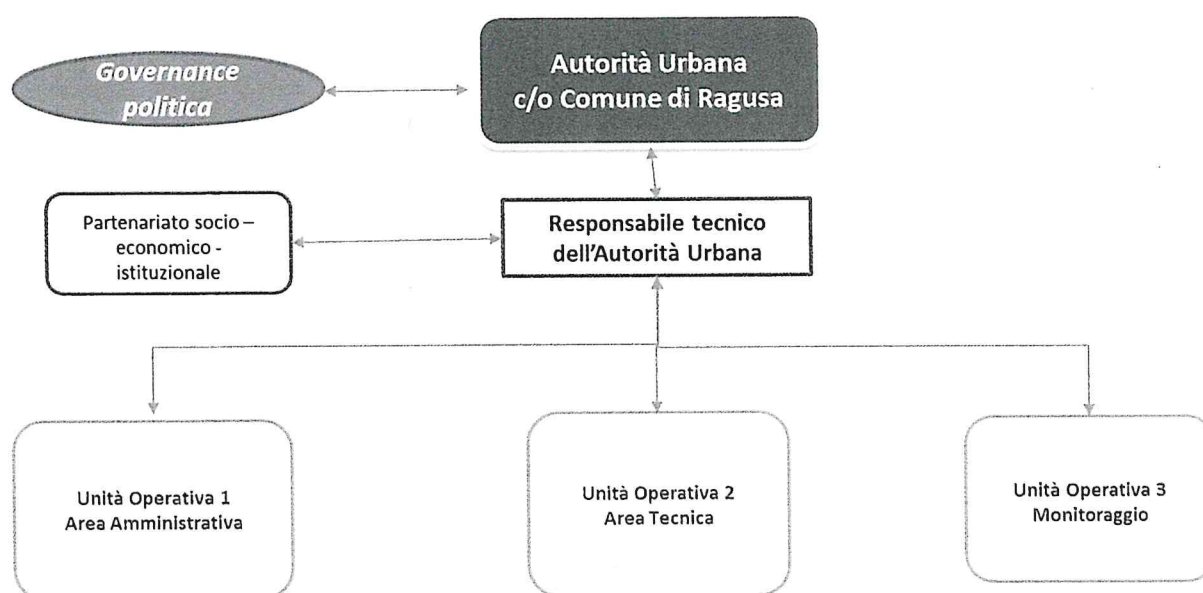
Governance politica

Autorità Urbana
c/o Comune di Ragusa

Partenariato socio – economico - istituzionale

Responsabile tecnico dell'Autorità Urbana

Unità Operativa 1
Area Amministrativa

Unità Operativa 2
Area Tecnica

Unità Operativa 3
Monitoraggio